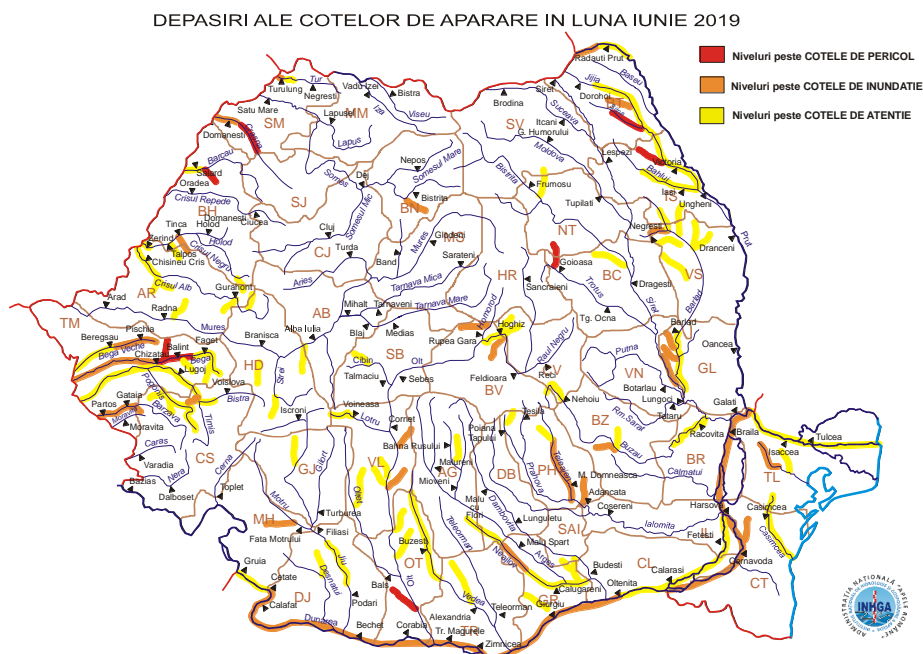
DEPASIRI ALE COTELOR DE APARARE IN LUNA IUNIE 2019

Niveluri peste COTELE DE PERICOL
Niveluri peste COTELE DE INUNDATIE
Niveluri peste COTELE DE ATENTIE

SM
MM
SV
BT
BH
SJ
BN
CJ
MS
NT
IS
HR
BC
VS
AR
AB
TM
HD
SB
BV
CV
VN
GL
CS
GJ
VL
AG
DB
PH
BZ
BR
TL
MH
OT
IL
SAI
CL
DJ
TR
GR
CT

Radauti Prut
Turulung
Negresti
Vadu Izei
Bistra
Satu Mare
Lapusel
Brodina
Siret
Dorohoi
Itcani
G. Humorului
Domanesti
Nepos
Lespezi
Victoria
Bancau
Sacuel
Oradea
Dej
Bistrita
Frumosu
Iasi
Ungheni
Tupilati
Domanesti
Tinca
Holod
Ciucea
Cluj
Turda
Gilgaut
Negresti
Dranceni
Zerind
Talpos
Chisineu Cris
Band
Sarateni
Goioasa
Dragesti
Sancraieni
Gurahont
Arad
Radna
Mihalt
Tarnaveni
Blaj
Medias
Tg. Ocna
Hoghiz
Rupea Gara
Pischia
Branisca
Alba Iulia
Beregsau
Chizatau
Balint
Faget
Lugoj
Voislova
Cibin
Talmaciu
Sebes
Feldioara
Bacau
Oancea
Recl
Botarlau
Lungoci
Tecuci
Galati
Gataia
Partos
Moravita
Iscroni
Voineasa
Cornet
Nehoiu
Tesila
Racovita
Braila
Tulcea
Isaccea
Poiana Tapului
Bahna Rusului
Varadia
Baziaș
Dalboset
Malureni
Mioveni
Malu cu Flori
M. Domneasca
Adancata
Coseren
Harsova
Topiet
Turburea
Lunguletu
Casimcea
Fata Motrului
Filiasi
Buzesti
Malu Spart
Fetesti
Cernavoda
Gruia
Cetate
Budesti
Oltenita
Calarasi
Calafat
Bals
Podari
Bechet
Corabia
Alexandria
Tr. Magurele
Teleorman
Zimnicea
Giurgiu
Calugareni

Tur
Iza
Viseu
Lapus
Somes
Somesul Mare
Somesul Mic
Suceava
Moldova
Bistrita
Jijia
Baseu
Bahlui
Barcau
Crisul Repede
Crisul Negru
Holod
Crisul Alb
Aries
Mures
Tarnava Mica
Tarnava Mare
Homorod
Olt
Trotus
Siret
Barlad
Prut
Putna
Rm. Sarat
Buzau
Calmatui
Raul Negru
Bega Veche
Bega
Timis
Barzava
Pogonis
Moravita
Caras
Nera
Cerna
Strei
Bistra
Lotru
Jiu
Gilort
Motru
Olt
Oltet
Teleajen
Prahova
Dambovita
Arges
Neajlov
Teleorman
Vedea
Ialomita
Dunarea
Casimcea
Jiu

ADMINISTRATIA NATIONALA "APELE ROMANE"
INHGA